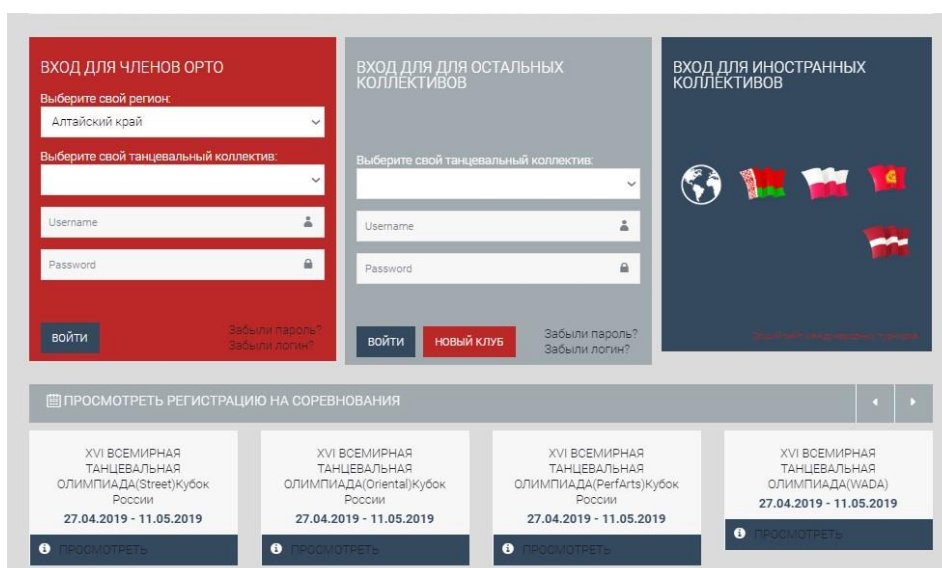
ВХОД ДЛЯ ЧЛЕНОВ ОРТО

Выберите свой регион:

Алтайский край

Выберите свой танцевальный коллектив:

Username

Password

ВОЙТИ

Забыли пароль?
Забыли логин?

ВХОД ДЛЯ ДЛЯ ОСТАЛЬНЫХ КОЛЛЕКТИВОВ

Выберите свой танцевальный коллектив:

Username

Password

ВОЙТИ

НОВЫЙ КЛУБ

Забыли пароль?
Забыли логин?

ВХОД ДЛЯ ИНОСТРАННЫХ КОЛЛЕКТИВОВ

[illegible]

ПРОСМОТРЕТЬ РЕГИСТРАЦИЮ НА СОРЕВНОВАНИЯ

XVI ВСЕМИРНАЯ ТАНЦЕВАЛЬНАЯ ОЛИМПИАДА(Street)Кубок России
27.04.2019 - 11.05.2019
ПРОСМОТРЕТЬ

XVI ВСЕМИРНАЯ ТАНЦЕВАЛЬНАЯ ОЛИМПИАДА(Oriental)Кубок России
27.04.2019 - 11.05.2019
ПРОСМОТРЕТЬ

XVI ВСЕМИРНАЯ ТАНЦЕВАЛЬНАЯ ОЛИМПИАДА(PerfArts)Кубок России
27.04.2019 - 11.05.2019
ПРОСМОТРЕТЬ

XVI ВСЕМИРНАЯ ТАНЦЕВАЛЬНАЯ ОЛИМПИАДА(WADA)
27.04.2019 - 11.05.2019
ПРОСМОТРЕТЬ